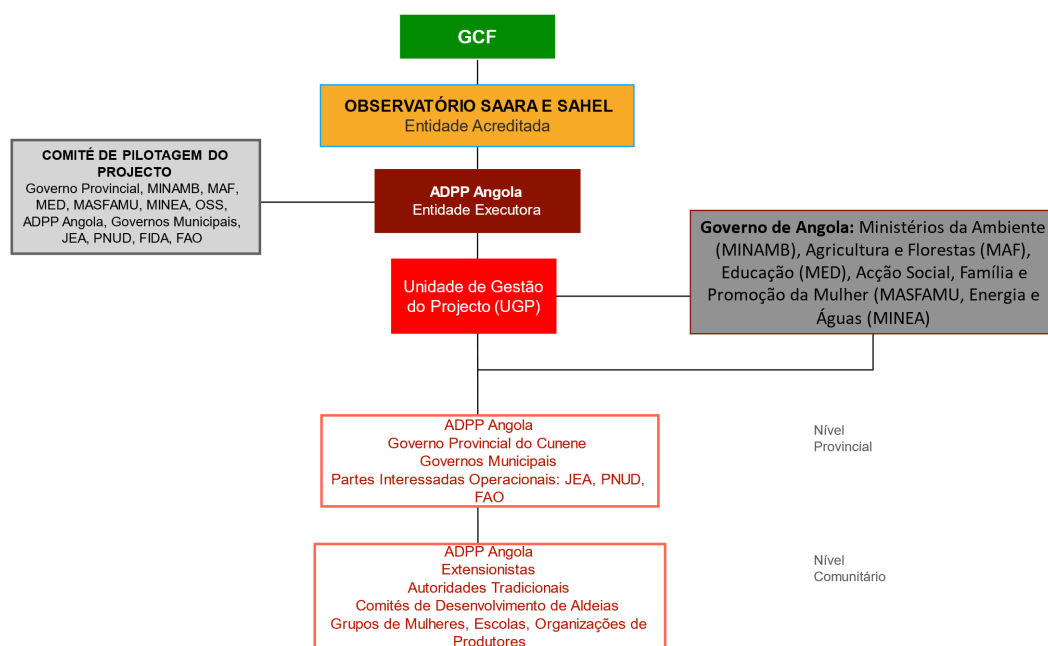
GCF

OBSERVATÓRIO SAARA E SAHEL
Entidade Acreditada

COMITÉ DE PILOTAGEM DO PROJECTO
Governo Provincial, MINAMB, MAF, MED, MASFAMU, MINEA, OSS, ADPP Angola, Governos Municipais, JEA, PNUD, FIDA, FAO

ADPP Angola
Entidade Executora

Governo de Angola: Ministérios da Ambiente (MINAMB), Agricultura e Florestas (MAF), Educação (MED), Acção Social, Família e Promoção da Mulher (MASFAMU, Energia e Águas (MINEA)

Unidade de Gestão do Projecto (UGP)

ADPP Angola
Governo Provincial do Cunene
Governos Municipais
Partes Interessadas Operacionais: JEA, PNUD, FAO

Nível
Provincial

ADPP Angola
Extensionistas
Autoridades Tradicionais
Comités de Desenvolvimento de Aldeias
Grupos de Mulheres, Escolas, Organizações de Produtores

Nível
Comunitário